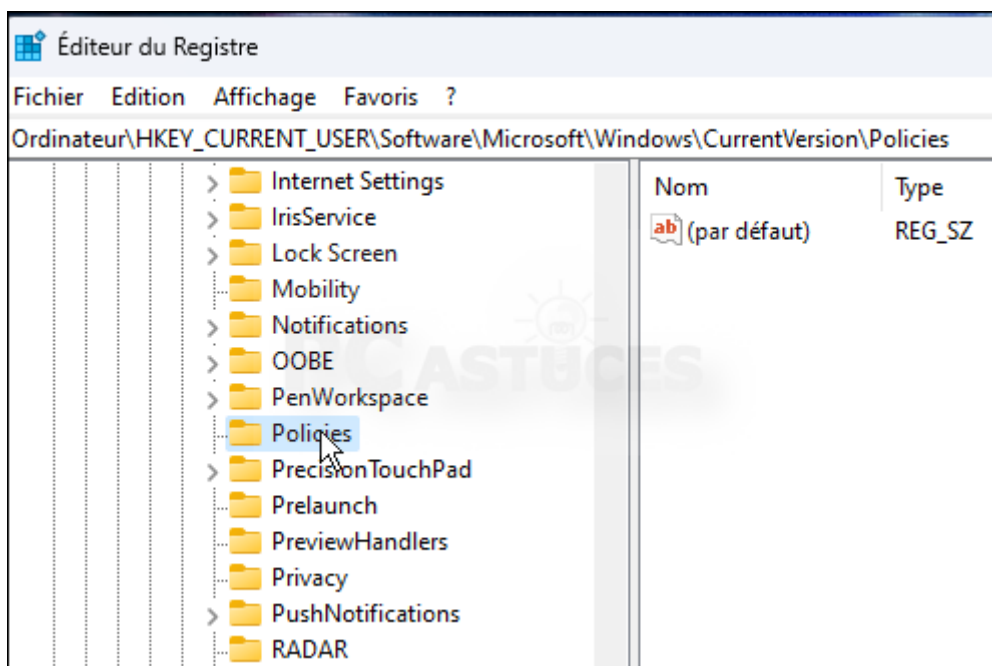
Éditeur du Registre

Fichier Edition Affichage Favoris ?

Ordinateur\HKEY_CURRENT_USER\Software\Microsoft\Windows\CurrentVersion\Policies

Internet Settings
IrisService
Lock Screen
Mobility
Notifications
OOBE
PenWorkspace
Policies
PrecisionTouchPad
Prelaunch
PreviewHandlers
Privacy
PushNotifications
RADAR

| Nom | Type |
|---|---|
| (par défaut) | REG_SZ |

PC ASTUCES